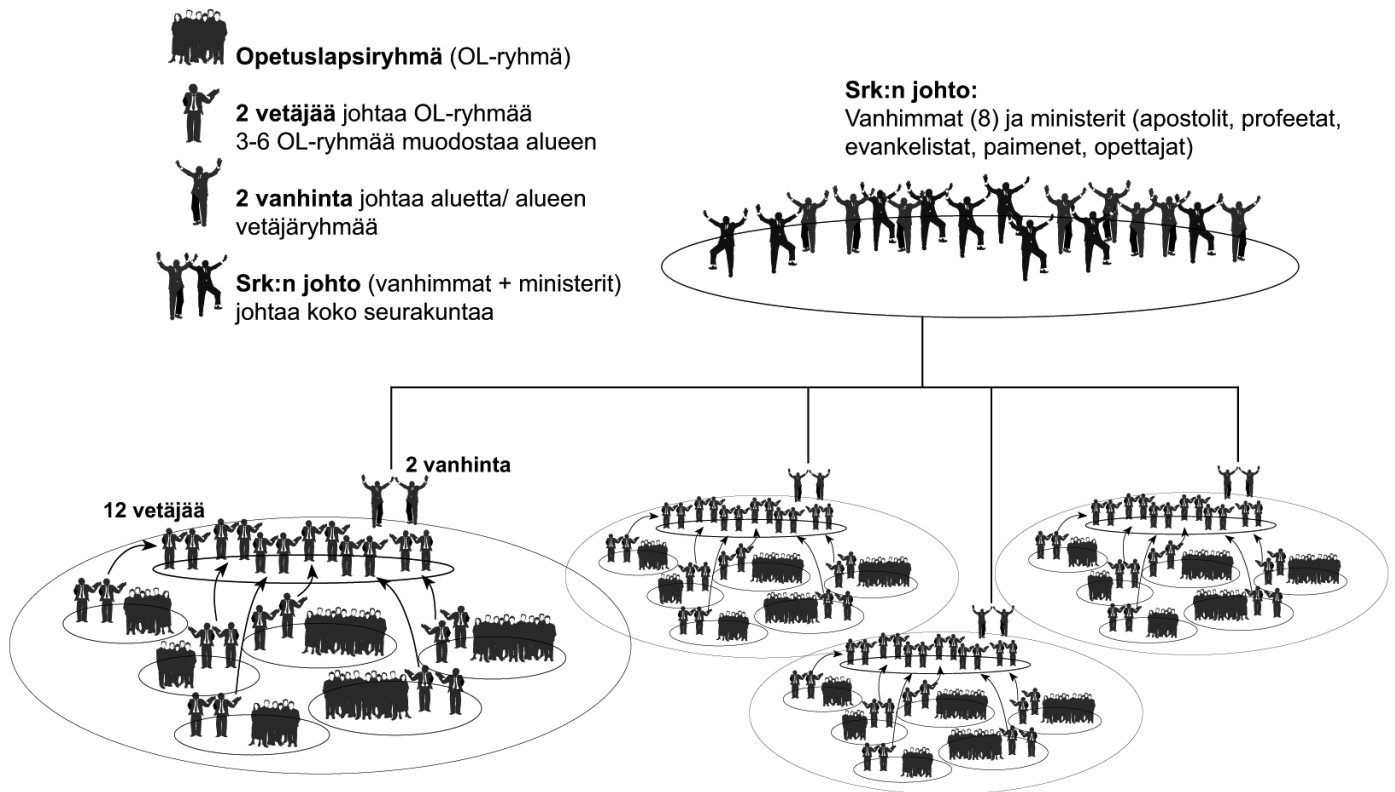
**Opetuslapsiryhmä** (OL-ryhmä)

**2 vetäjää** johtaa OL-ryhmää
3-6 OL-ryhmää muodostaa alueen

**2 vanhinta** johtaa aluetta/ alueen vetäjäryhmää

**Srk:n johto** (vanhimmat + ministerit) johtaa koko seurakuntaa

**Srk:n johto:**
Vanhimmat (8) ja ministerit (apostolit, profeetat, evankelistat, paimenet, opettajat)

2 vanhinta

12 vetäjää